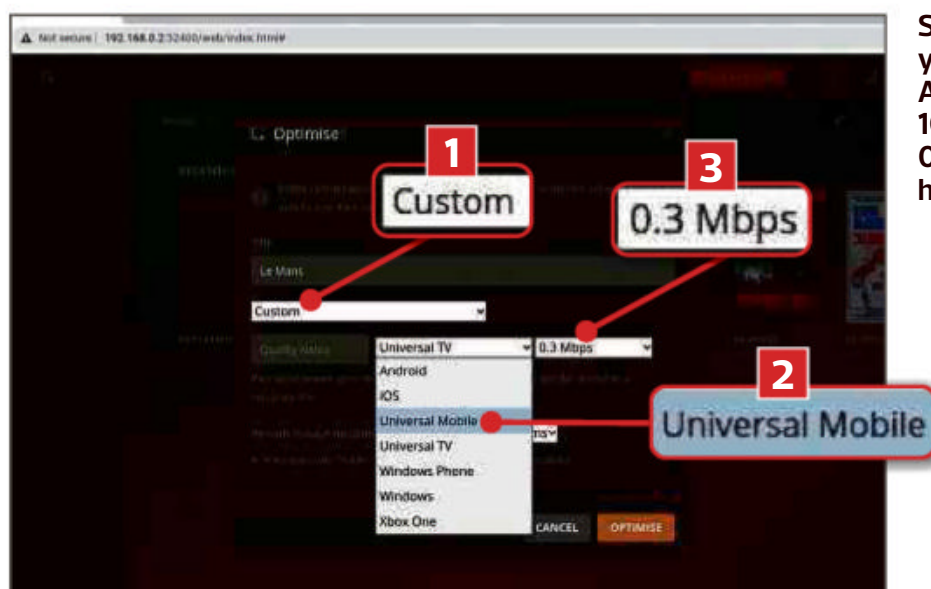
Not secure | 192.168.0.2:32400/web/index.html#

Optimise

1

Custom

3

0.3 Mbps

Le Mans

Custom

Quality

Universal TV

0.3 Mbps

Android

iOS

Universal Mobile

Universal TV

Windows Phone

Windows

Xbox One

2

Universal Mobile

CANCEL

OPTIMISE

S
y
A
1
C
h